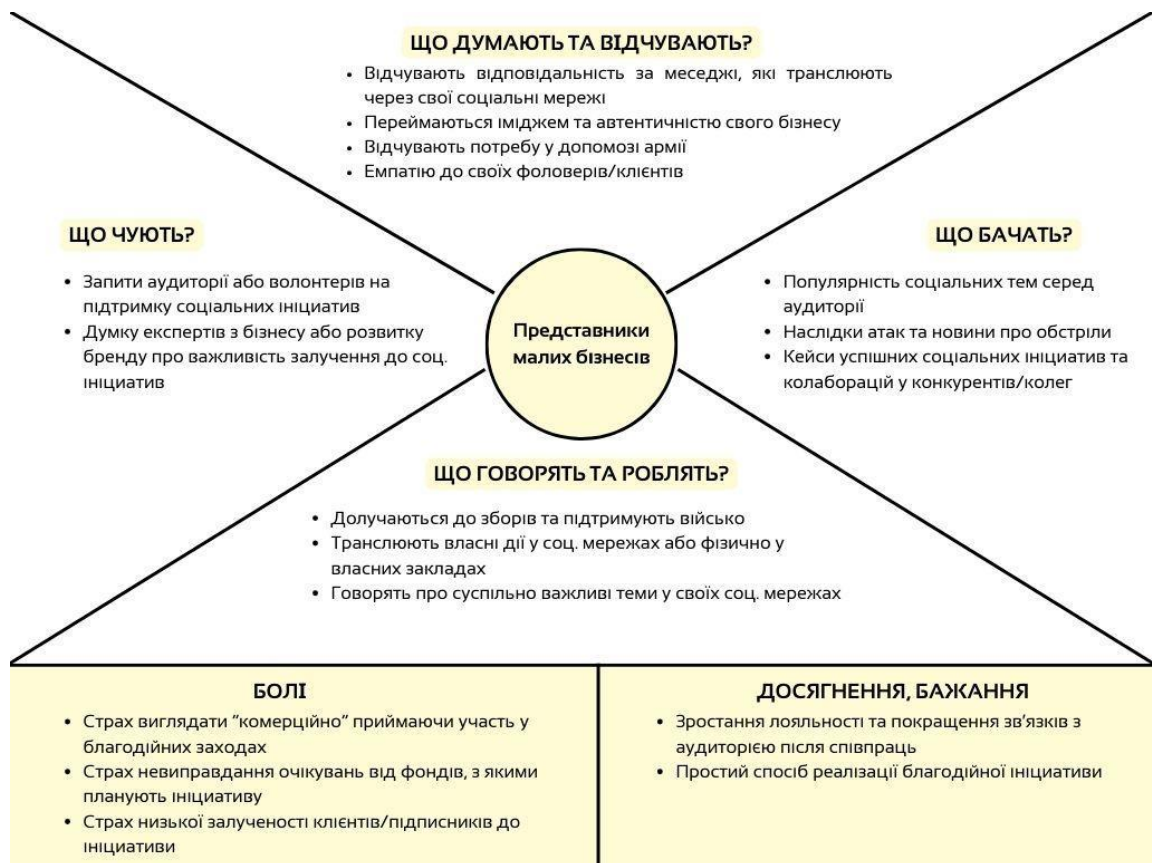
ЩО ДУМАЮТЬ ТА ВІДЧУВАЮТЬ?

• Відчувають відповідальність за меседжі, які транслюють через свої соціальні мережі
• Переймаються іміджем та автентичністю свого бізнесу
• Відчувають потребу у допомозі армії
• Емпатію до своїх фоловерів/клієнтів

ЩО ЧУЮТЬ?

• Запити аудиторії або волонтерів на підтримку соціальних ініціатив
• Думку експертів з бізнесу або розвитку бренду про важливість залучення до соц. ініціатив

Представники малих бізнесів

ЩО БАЧАТЬ?

• Популярність соціальних тем серед аудиторії
• Наслідки атак та новини про обстріли
• Кейси успішних соціальних ініціатив та колаборацій у конкурентів/колег

ЩО ГОВОРЯТЬ ТА РОБЛЯТЬ?

• Долучаються до зборів та підтримують військо
• Транслюють власні дії у соц. мережах або фізично у власних закладах
• Говорять про суспільно важливі теми у своїх соц. мережах

БОЛІ

• Страх виглядати "комерційно" приймаючи участь у благодійних заходах
• Страх невиправдання очікувань від фондів, з якими планують ініціативу
• Страх низької залученості клієнтів/підписників до ініціативи

ДОСЯГНЕННЯ, БАЖАННЯ

• Зростання лояльності та покращення зв'язків з аудиторією після співпраць
• Простий спосіб реалізації благодійної ініціативи